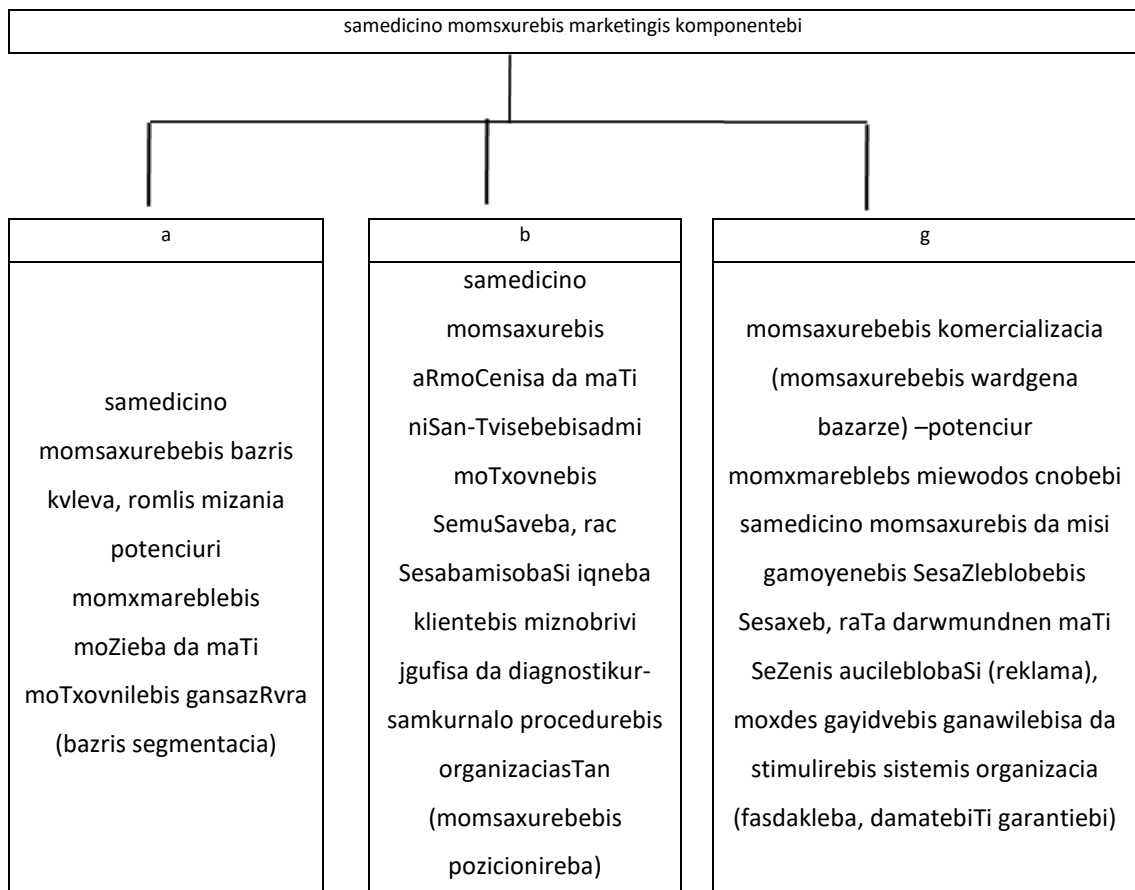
samedicino momsxurebis marketingis komponentebi

a

samedicino momsaxurebebis bazris kvleva, romlis mizania potenciuri momxmareblebis moZieba da maTi moTxovnilebis gansazRvra (bazris segmentacia)

b

samedicino momsaxurebis aRmoCenisa da maTi niSan-Tvisebebisadmi moTxovnebis SemuSaveba, rac SesabamisobaSi iqneba klientebis miznobrivi jgufisa da diagnostikur-samkurnalo procedurebis organizaciasTan (momsaxurebebis pozicionireba)

g

momsaxurebebis komercializacia (momsaxurebebis wardgena bazarze) –potenciur momxmareblebs miewodos cnobebi samedicino momsaxurebis da misi gamoyenebis SesaZleblobebis Sesaxeb, raTa darwmundnen maTi SeZenis aucileblobaSi (reklama), moxdes gayidvebis ganawilebisa da stimulirebis sistemis organizacia (fasdakleba, damatebiTi garantiebi)